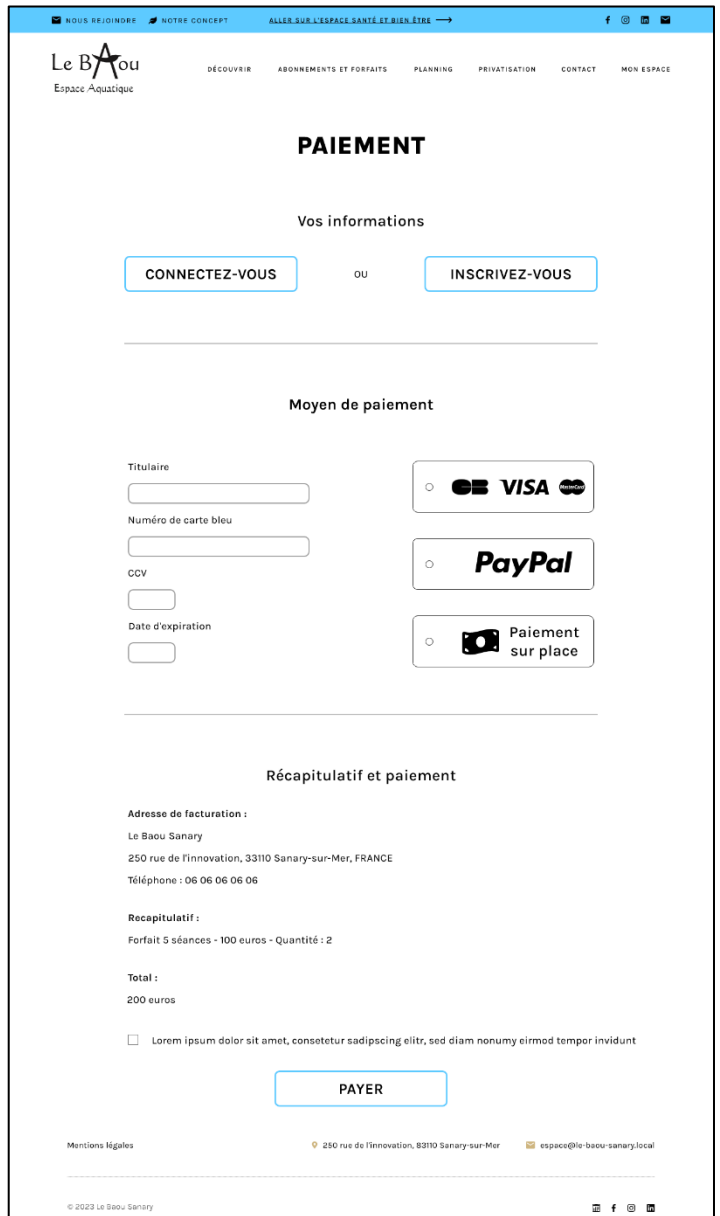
NOUS REJOINDRE NOTRE CONCEPT ALLER SUR L'ESPACE SANTÉ ET BIEN ÊTRE

Le BAou
Espace Aquatique

DÉCOUVRIR ABONNEMENTS ET FORFAITS PLANNING PRIVATISATION CONTACT MON ESPACE

PAIEMENT

Vos informations

CONNECTEZ-VOUS ou INSCRIVEZ-VOUS

Moyen de paiement

Titulaire

Numéro de carte bleu

CCV

Date d'expiration

CB VISA MasterCard

PayPal

Paiement sur place

Récapitulatif et paiement

Adresse de facturation :

Le Baou Sanary

250 rue de l'innovation, 33110 Sanary-sur-Mer, FRANCE

Téléphone : 06 06 06 06 06

Recapitulatif :

Forfait 5 séances - 100 euros - Quantité : 2

Total :

200 euros

Lorem ipsum dolor sit amet, consetetur sadipscing elitr, sed diam nonumy eirmod tempor invidunt

PAYER

Mentions légales

250 rue de l'innovation, 83110 Sanary-sur-Mer

espace@le-baou-sanary.local

© 2023 Le Baou Sanary